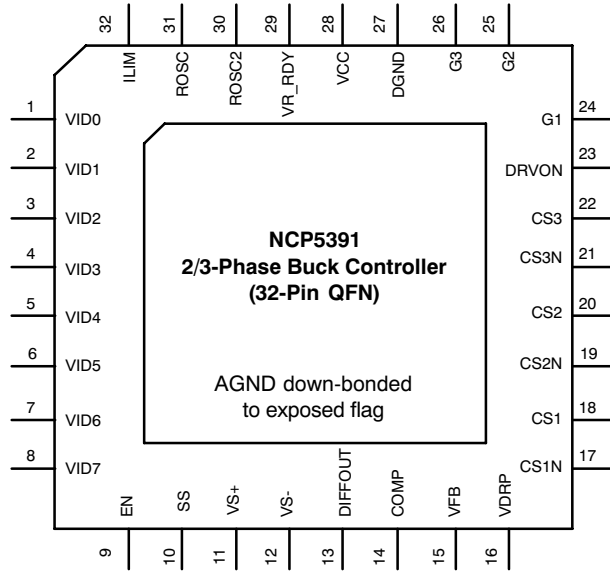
32 31 30 29 28 27 26 25

ILIM ROSC ROSC2 VR_RDY VCC DGND G3 G2

1 VID0
2 VID1
3 VID2
4 VID3
5 VID4
6 VID5
7 VID6
8 VID7

24 G1
23 DRVON
22 CS3
21 CS3N
20 CS2
19 CS2N
18 CS1
17 CS1N

NCP5391
2/3-Phase Buck Controller
(32-Pin QFN)

AGND down-bonded
to exposed flag

EN SS VS+ VS- DIFFOUT COMP VFB VDRP

9 10 11 12 13 14 15 16